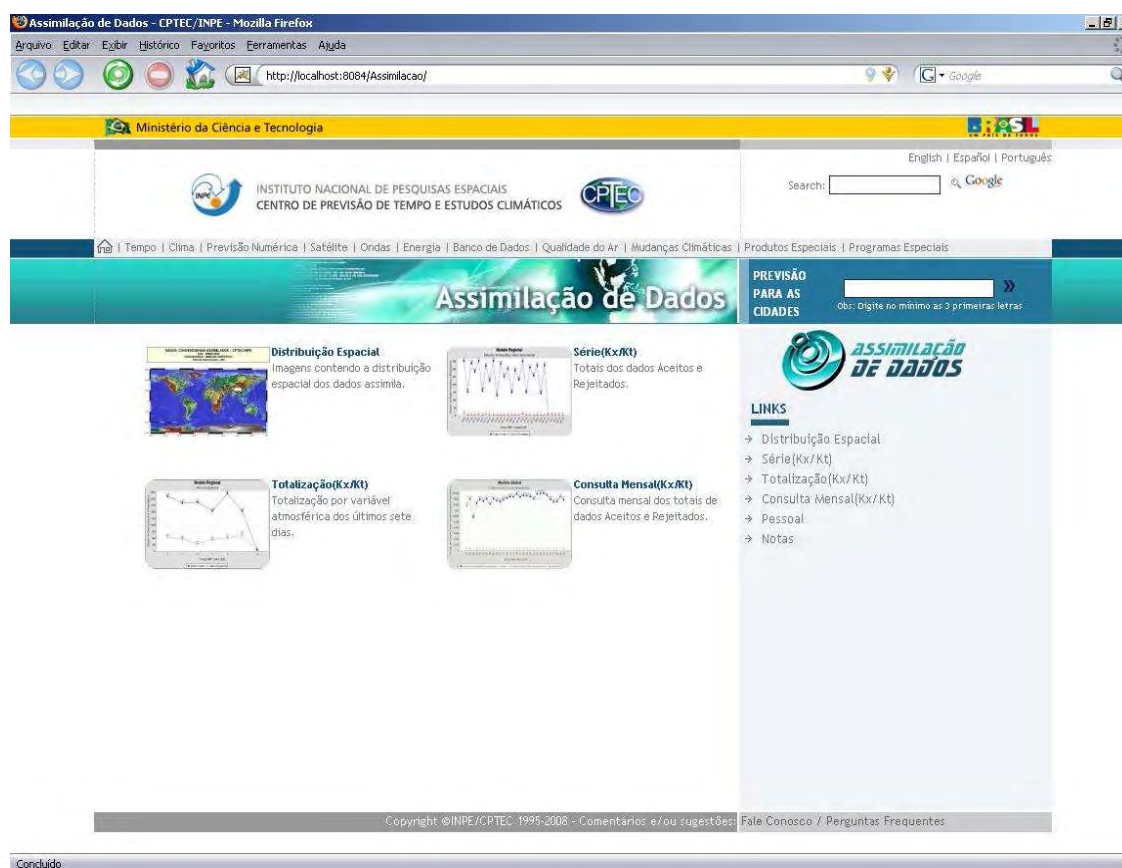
Assimilação de Dados - CPTEC/INPE - Mozilla Firefox

Arquivo Editar Exibir Histórico Favoritos Ferramentas Ajuda

http://localhost:8084/Assimilacao/

Google

Ministério da Ciência e Tecnologia

BRASIL

English | Español | Português

INSTITUTO NACIONAL DE PESQUISAS ESPACIAIS
CENTRO DE PREVISÃO DE TEMPO E ESTUDOS CLIMÁTICOS

CPTEC

Search:

Google

| Tempo | Clima | Previsão Numérica | Satélite | Ondas | Energia | Banco de Dados | Qualidade do Ar | Mudanças Climáticas | Produtos Especiais | Programas Especiais

Assimilação de Dados

PREVISÃO PARA AS CIDADES

Obs: Digite no mínimo as 3 primeiras letras

Distribuição Espacial
Imagens contendo a distribuição espacial dos dados assimila.

Série(Kx/Kt)
Totais dos dados Aceitos e Rejeitados.

ASSIMILAÇÃO DE DADOS

LINKS

→ Distribuição Espacial
→ Série(Kx/Kt)
→ Totalização(Kx/Kt)
→ Consulta Mensal(Kx/Kt)
→ Pessoal
→ Notas

Totalização(Kx/Kt)
Totalização por variável atmosférica dos últimos sete dias.

Consulta Mensal(Kx/Kt)
Consulta mensal dos totais de dados Aceitos e Rejeitados.

Copyright ©INPE/CPTEC 1995-2008 - Comentários e/ou sugestões: Fale Conosco / Perguntas Frequentes

Concluído